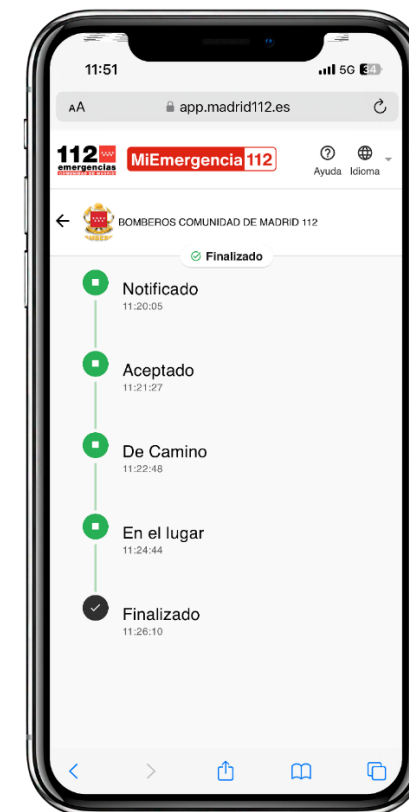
11:51
5G 34

AA app.madrid112.es

112 emergencias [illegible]
MiEmergencia 112
Ayuda Idioma

BOMBEROS COMUNIDAD DE MADRID 112

Finalizado

Notificado
11:20:05

Aceptado
11:21:27

De Camino
11:22:48

En el lugar
11:24:44

Finalizado
11:26:10